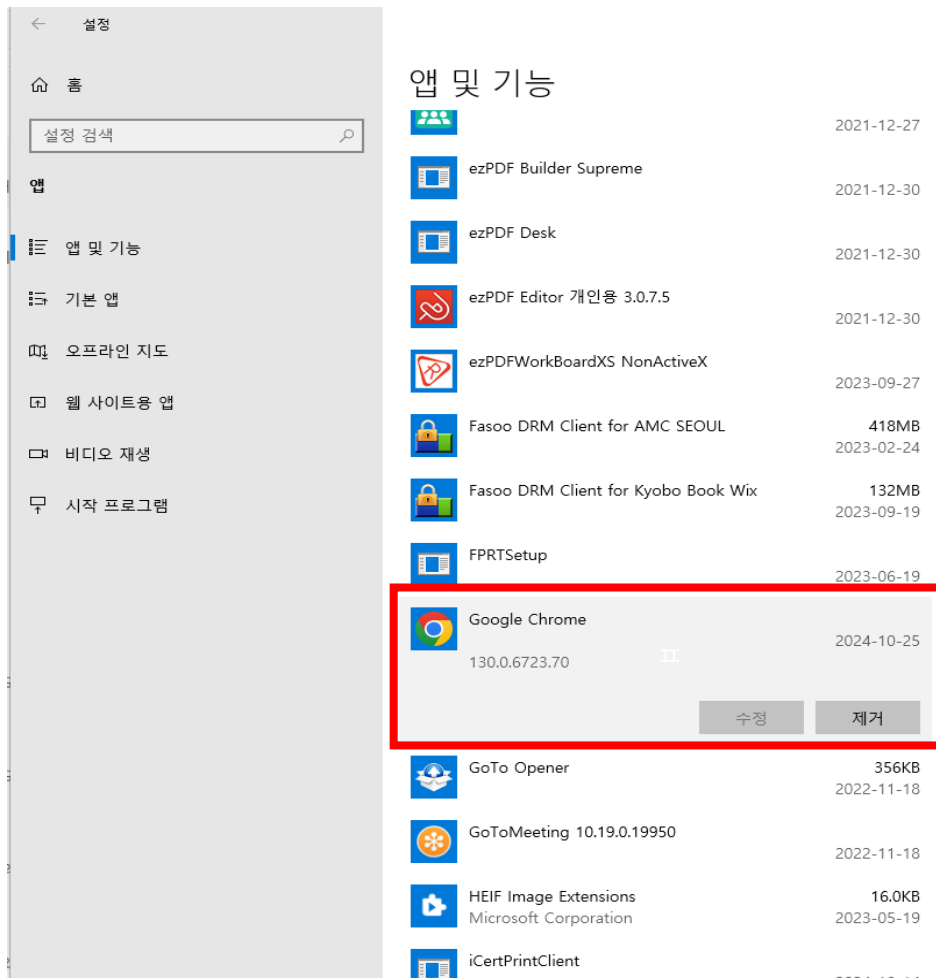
설정

홈

설정 검색

앱

앱 및 기능

기본 앱

오프라인 지도

웹 사이트용 앱

비디오 재생

시작 프로그램

앱 및 기능

2021-12-27

ezPDF Builder Supreme
2021-12-30

ezPDF Desk
2021-12-30

ezPDF Editor 개인용 3.0.7.5
2021-12-30

ezPDFWorkBoardXS NonActiveX
2023-09-27

Fasoo DRM Client for AMC SEOUL
418MB
2023-02-24

Fasoo DRM Client for Kyobo Book Wix
132MB
2023-09-19

FPRTSetup
2023-06-19

Google Chrome
2024-10-25
130.0.6723.70

수정
제거

GoTo Opener
356KB
2022-11-18

GoToMeeting 10.19.0.19950
2022-11-18

HEIF Image Extensions
Microsoft Corporation
16.0KB
2023-05-19

iCertPrintClient
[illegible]